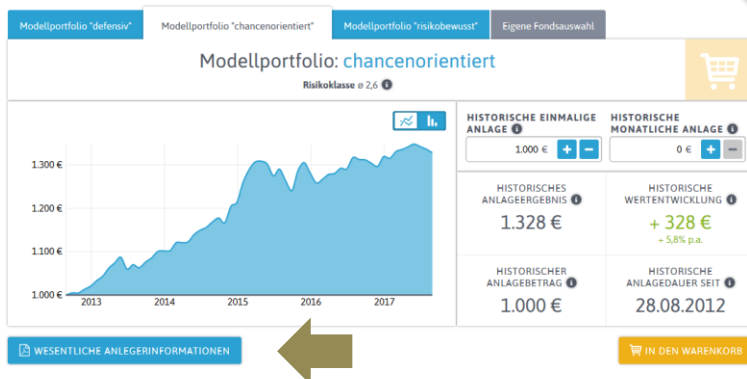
Modellportfolio "defensiv" Modellportfolio "chancenorientiert" Modellportfolio "risikobewusst" Eigene Fondsauswahl

Modellportfolio: chancenorientiert

Risikoklasse ø 2,6

1.300 €
1.200 €
1.100 €
1.000 €
2013 2014 2015 2016 2017

HISTORISCHE EINMALIGE ANLAGE
1.000 €

HISTORISCHE MONATLICHE ANLAGE
0 €

HISTORISCHES ANLAGEERGEBNIS
1.328 €

HISTORISCHE WERTENTWICKLUNG
+ 328 €
+ 5,8% p.a.

HISTORISCHER ANLAGEBETRAG
1.000 €

HISTORISCHE ANLAGEDAUER SEIT
28.08.2012

WESENTLICHE ANLEGERINFORMATIONEN

IN DEN WARENKORB